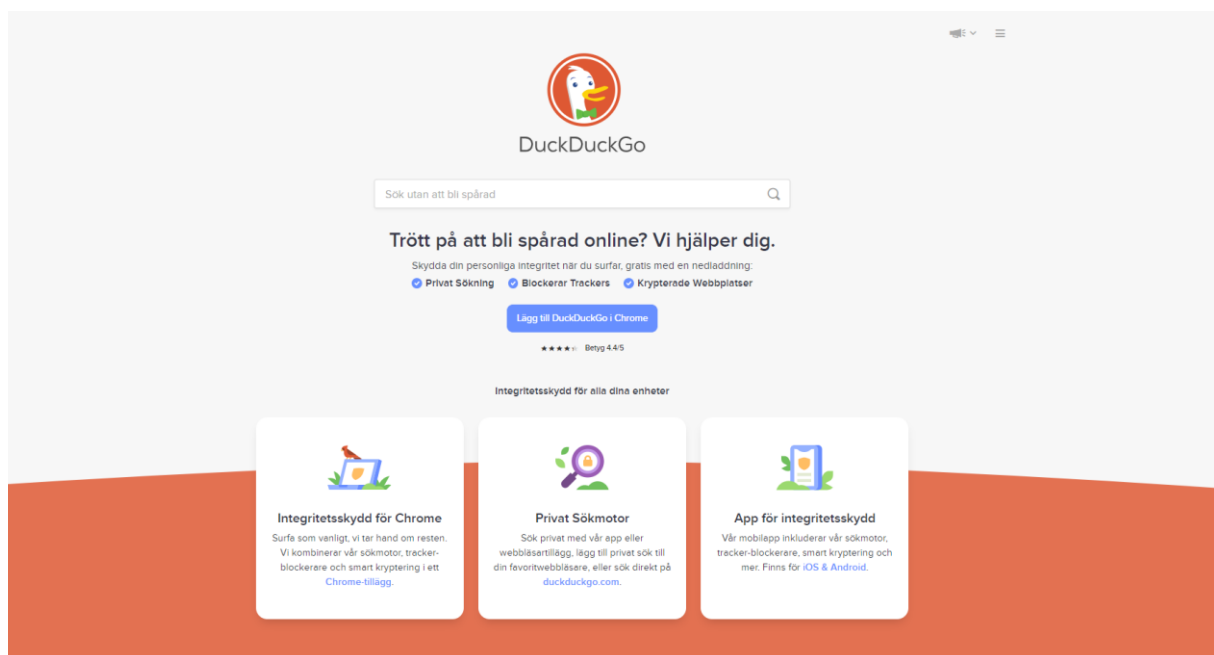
DuckDuckGo

Sök utan att bli spårad

Trött på att bli spårad online? Vi hjälper dig.

Skydda din personliga integritet när du surfar, gratis med en nedladdning:

Privat Sökning
Blockerar Trackers
Krypterade Webbplatser

Lägg till DuckDuckGo i Chrome

Betyg 4.4/5

Integritetsskydd för alla dina enheter

Integritetsskydd för Chrome

Surfa som vanligt, vi tar hand om resten. Vi kombinerar vår sökmotor, tracker-blockerare och smart kryptering i ett Chrome-tillägg.

Privat Sökmotor

Sök privat med vår app eller webbläsartillägg, lägg till privat sök till din favoritwebbläsare, eller sök direkt på duckduckgo.com.

App för integritetsskydd

Vår mobilapp inkluderar vår sökmotor, tracker-blockerare, smart kryptering och mer. Finns för iOS & Android.